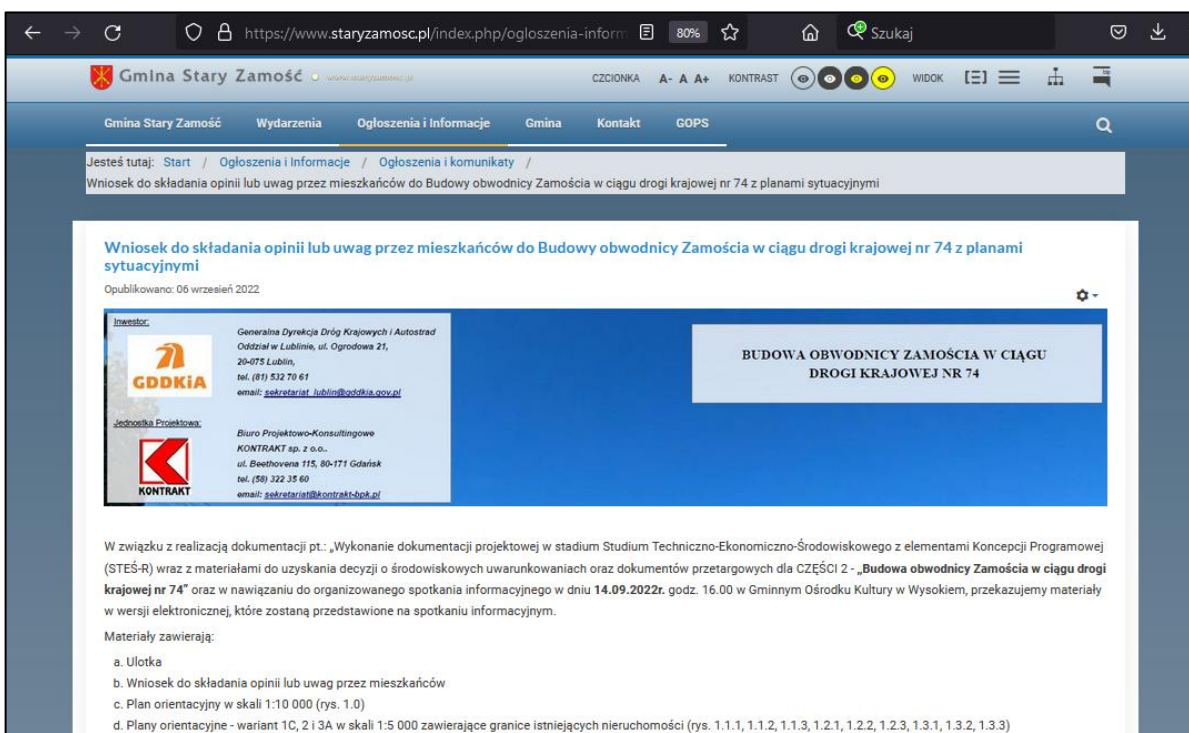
https://www.staryzamosc.pl/index.php/ogloszenia-inform 80% Szukaj

Gmina Stary Zamość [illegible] CZCIONKA A- A A+ KONTRAST WIDOK

Gmina Stary Zamość Wydarzenia Ogłoszenia i Informacje Gmina Kontakt GOPS

Jesteś tutaj: Start / Ogłoszenia i Informacje / Ogłoszenia i komunikaty / Wniosek do składania opinii lub uwag przez mieszkańców do Budowy obwodnicy Zamościa w ciągu drogi krajowej nr 74 z planami sytuacyjnymi

Wniosek do składania opinii lub uwag przez mieszkańców do Budowy obwodnicy Zamościa w ciągu drogi krajowej nr 74 z planami sytuacyjnymi

Opublikowano: 06 wrzesień 2022

Inwestor:
GDDKiA
Generalna Dyrekcja Dróg Krajowych i Autostrad Oddział w Lublinie, ul. Ogrodowa 21, 20-075 Lublin, tel. (81) 532 70 61 email: sekretariat_lublin@gddkia.gov.pl

Jednostka Projektowa:
KONTRAKT
Biuro Projektowo-Konsultingowe KONTRAKT sp. z o.o., ul. Beethovena 115, 80-171 Gdańsk tel. (58) 322 35 60 email: sekretariat@kontrakt-bpk.pl

BUDOWA OBWODNICY ZAMOŚCIA W CIĄGU DROGI KRAJOWEJ NR 74

W związku z realizacją dokumentacji pt.: „Wykonanie dokumentacji projektowej w stadium Studium Techniczno-Ekonomiczno-Środowiskowego z elementami Koncepcji Programowej (STEŚ-R) wraz z materiałami do uzyskania decyzji o środowiskowych uwarunkowaniach oraz dokumentów przetargowych dla CZĘŚCI 2 - „**Budowa obwodnicy Zamościa w ciągu drogi krajowej nr 74**" oraz w nawiązaniu do organizowanego spotkania informacyjnego w dniu **14.09.2022r.** godz. 16.00 w Gminnym Ośrodku Kultury w Wysokiem, przekazujemy materiały w wersji elektronicznej, które zostaną przedstawione na spotkaniu informacyjnym.

Materiały zawierają:

a. Ulotka
b. Wniosek do składania opinii lub uwag przez mieszkańców
c. Plan orientacyjny w skali 1:10 000 (rys. 1.0)
d. Plany orientacyjne - wariant 1C, 2 i 3A w skali 1:5 000 zawierające granice istniejących nieruchomości (rys. 1.1.1, 1.1.2, 1.1.3, 1.2.1, 1.2.2, 1.2.3, 1.3.1, 1.3.2, 1.3.3)